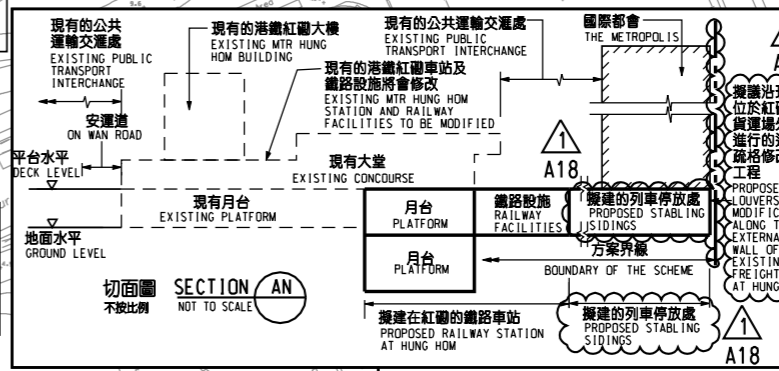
現有的公共運輸交匯處
EXISTING PUBLIC TRANSPORT INTERCHANGE

現有的港鐵紅磡大樓
EXISTING MTR HUNG HOM BUILDING

現有的公共運輸交匯處
EXISTING PUBLIC TRANSPORT INTERCHANGE

國際都會
THE METROPOLIS

現有的港鐵紅磡車站及鐵路設施將會修改
EXISTING MTR HUNG HOM STATION AND RAILWAY FACILITIES TO BE MODIFIED

安運道
ON WAN ROAD

平台水平
DECK LEVEL

現有大堂
EXISTING CONCOURSE

現有月台
EXISTING PLATFORM

地面水平
GROUND LEVEL

月台
PLATFORM

鐵路設施
RAILWAY FACILITIES

擬建的列車停放處
PROPOSED STABLING SIDINGS

A18

月台
PLATFORM

方案界線
BOUNDARY OF THE SCHEME

擬議沿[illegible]位於紅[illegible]貨運場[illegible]進行的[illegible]疏格修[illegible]工程
PROPOSE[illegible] LOUVERS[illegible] MODIFIC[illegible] ALONG T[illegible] EXTERNA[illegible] WALL OF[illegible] EXISTIN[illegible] FREIGHT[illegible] AT HUNG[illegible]

A

切面圖
不按比例
SECTION AN
NOT TO SCALE

擬建在紅磡的鐵路車站
PROPOSED RAILWAY STATION AT HUNG HOM

擬建的列車停放處
PROPOSED STABLING SIDINGS

1
A18